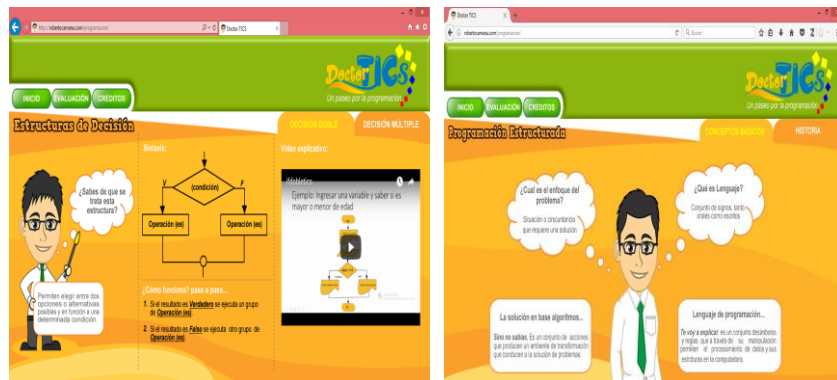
http://robertocamana.com/programacion/

Doctor TICS

Doctor TICS
Un paseo por la programación

INICIO EVALUACIÓN CRÉDITOS

Estructuras de Decisión

DECISIÓN DOBLE DECISIÓN MÚLTIPLE

¿Sabes de que se trata esta estructura?

Permiten elegir entre dos opciones o alternativas posibles y en función a una determinada condición.

Sintaxis:

(condición)

V F

Operación (es) Operación (es)

Video explicativo:

Ejemplo: Ingresar una variable y saber si es mayor o menor de edad

¿Cómo funciona? paso a paso...

1. Si el resultado es Verdadero se ejecuta un grupo de Operación (es)

2. Si el resultado es Falso se ejecuta otro grupo de Operación (es)

Doctor TICS

robertocamana.com/programacion/

Buscar

Doctor TICS
Un paseo por la programación

INICIO EVALUACIÓN CRÉDITOS

Programación Estructurada

CONCEPTOS BÁSICOS HISTORIA

¿Cual es el enfoque del problema?

Situación o circunstancias que requiere una solución

¿Qué es Lenguaje?

Conjunto de signos, tanto orales como escritos

La solución en base algoritmos...

Sino no sabías, Es un conjunto de acciones que producen un ambiente de transformación que conducen a la solución de problemas.

Lenguaje de programación...

Te voy a explicar: es un conjunto de símbolos y reglas que a través de su manipulación permiten el procesamiento de datos y sus estructuras en la computadora.